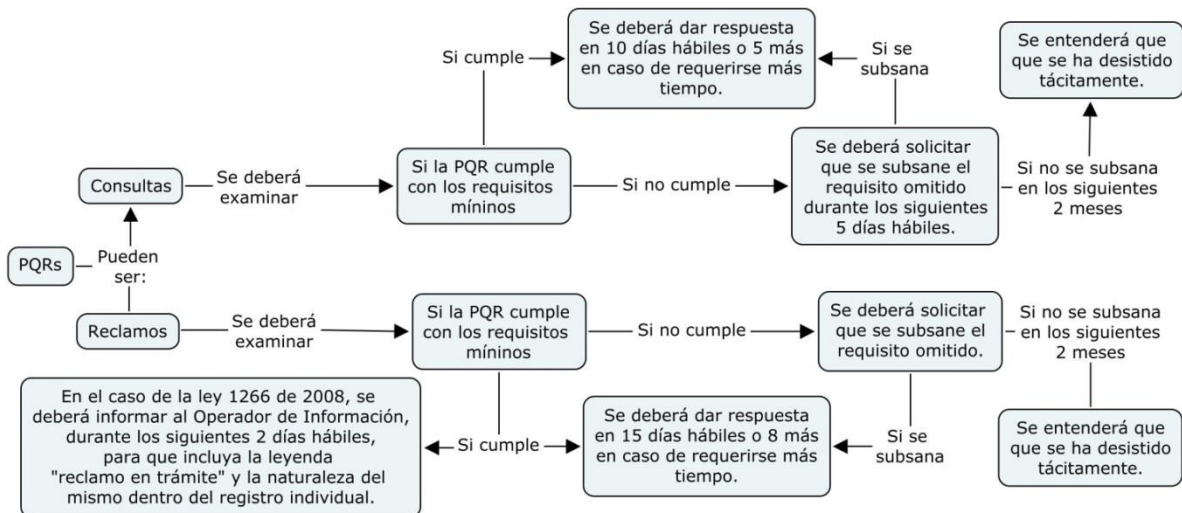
PQRs

Pueden ser:

Consultas

Se deberá examinar

Si la PQR cumple con los requisitos míninos

Si cumple

Se deberá dar respuesta en 10 días hábiles o 5 más en caso de requerirse más tiempo.

Si no cumple

Se deberá solicitar que se subsane el requisito omitido durante los siguientes 5 días hábiles.

Si se subsana

Si no se subsana en los siguientes 2 meses

Se entenderá que que se ha desistido tácitamente.

Reclamos

Se deberá examinar

Si la PQR cumple con los requisitos míninos

Si no cumple

Se deberá solicitar que se subsane el requisito omitido.

Si no se subsana en los siguientes 2 meses

Se entenderá que que se ha desistido tácitamente.

Si se subsana

Se deberá dar respuesta en 15 días hábiles o 8 más en caso de requerirse más tiempo.

Si cumple

En el caso de la ley 1266 de 2008, se deberá informar al Operador de Información, durante los siguientes 2 días hábiles, para que incluya la leyenda "reclamo en trámite" y la naturaleza del mismo dentro del registro individual.